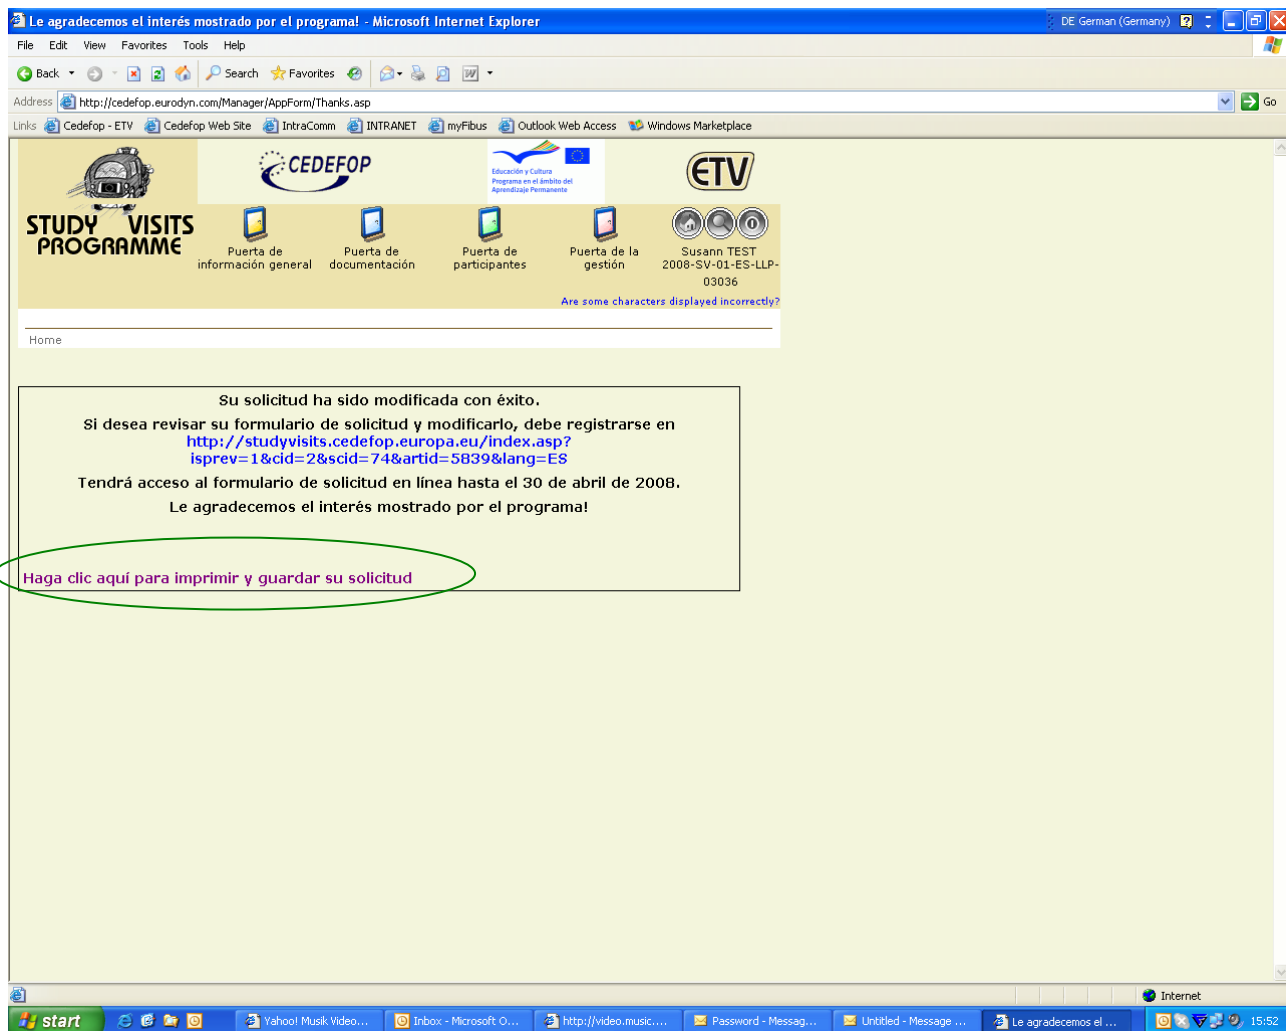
Le agradecemos el interés mostrado por el programa! - Microsoft Internet Explorer

DE German (Germany)

File Edit View Favorites Tools Help

Back Search Favorites

Address http://cedefop.eurodyn.com/Manager/AppForm/Thanks.asp Go

Links Cedefop - ETV Cedefop Web Site IntraComm INTRANET myFibus Outlook Web Access Windows Marketplace

CEDEFOP

Educación y Cultura Programa en el ámbito del Aprendizaje Permanente

ETV

STUDY VISITS PROGRAMME

Puerta de información general

Puerta de documentación

Puerta de participantes

Puerta de la gestión

Susann TEST 2008-SV-01-ES-LLP-03036

Are some characters displayed incorrectly?

Home

Su solicitud ha sido modificada con éxito.

Si desea revisar su formulario de solicitud y modificarlo, debe registrarse en http://studyvisits.cedefop.europa.eu/index.asp?isprev=1&cid=2&scid=74&artid=5839&lang=ES

Tendrá acceso al formulario de solicitud en línea hasta el 30 de abril de 2008.

Le agradecemos el interés mostrado por el programa!

Haga clic aquí para imprimir y guardar su solicitud

Internet

start Yahoo! Musik Video... Inbox - Microsoft O... http://video.music.... Password - Messag... Untitled - Message ... Le agradecemos el ... 15:52